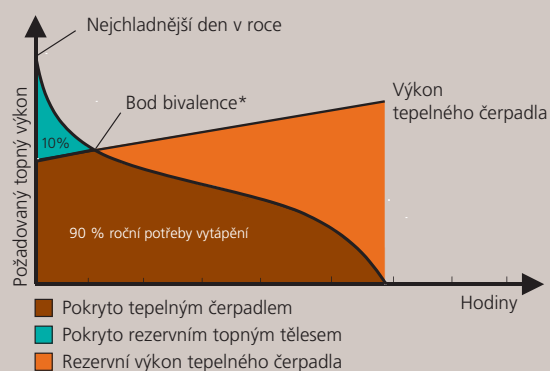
Nejchladnější den v roce

Výkon tepelného čerpadla

Bod bivalence*

Požadovaný topný výkon

10%

90 % roční potřeby vytápění

Hodiny

Pokryto tepelným čerpadlem

Pokryto rezervním topným tělesem

Rezervní výkon tepelného čerpadla